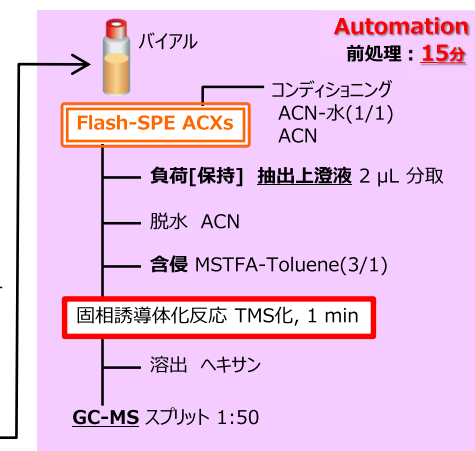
Automation
前処理：15分

バイアル

Flash-SPE ACXs

コンディショニング
ACN-水(1/1)
ACN

負荷[保持] 抽出上澄液 2 μL 分取

脱水 ACN

含侵 MSTFA-Toluene(3/1)

固相誘導体化反応 TMS化, 1 min

溶出 ヘキサン

GC-MS スプリット 1:50